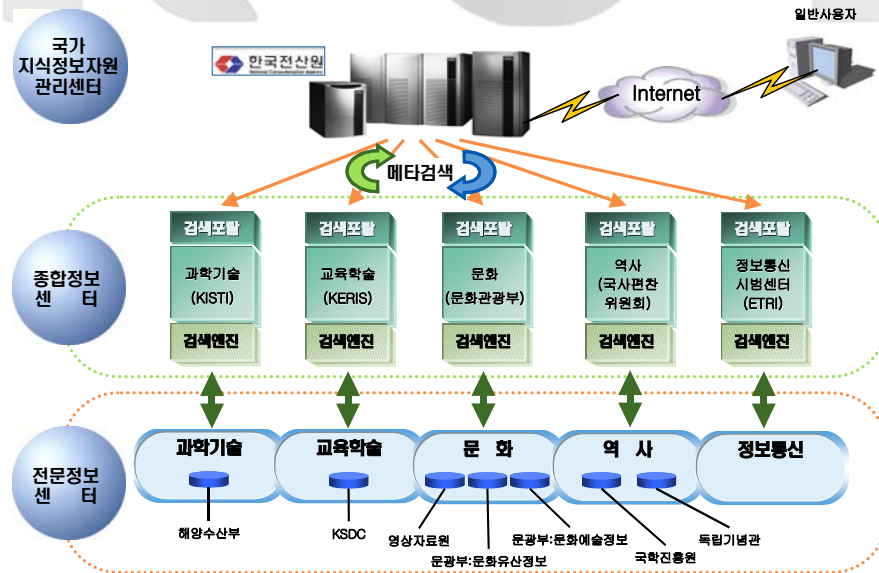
국가 지식정보자원 관리센터

한국전산원
National Computerization Agency

일반사용자

Internet

메타검색

종합정보 센 터

검색포탈
과학기술 (KISTI)
검색엔진

검색포탈
교육학술 (KERIS)
검색엔진

검색포탈
문화 (문화관광부)
검색엔진

검색포탈
역사 (국사편찬 위원회)
검색엔진

검색포탈
정보통신 시범센터 (ETRI)
검색엔진

전문정보 센 터

과학기술
교육학술
문 화
역 사
정보통신

해양수산부
KSDC
영상자료원
문광부:문화유산정보
문광부:문화예술정보
국학진흥원
독립기념관